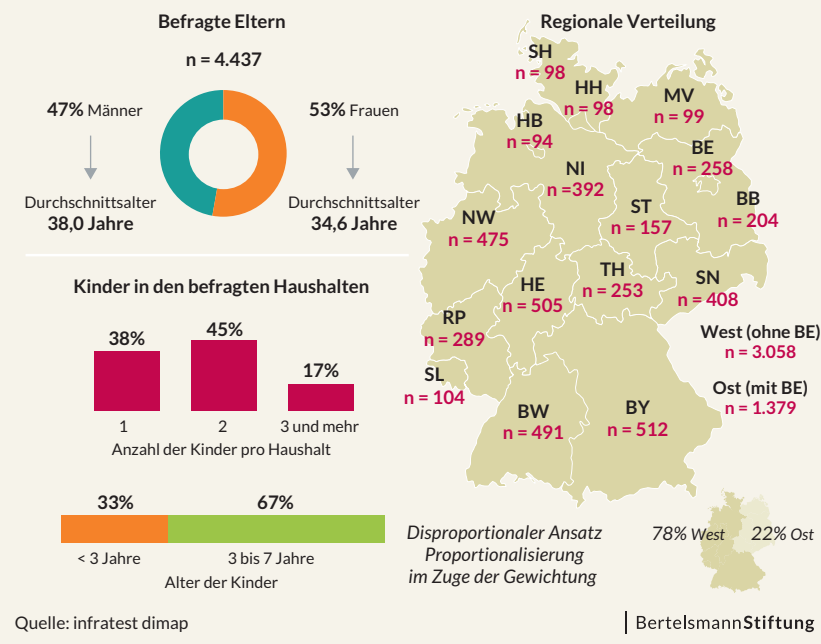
Befragte Eltern

n = 4.437

47% Männer

53% Frauen

Durchschnittsalter
38,0 Jahre

Durchschnittsalter
34,6 Jahre

Kinder in den befragten Haushalten

38%
45%
17%

1
2
3 und mehr

Anzahl der Kinder pro Haushalt

33%
67%

< 3 Jahre
3 bis 7 Jahre

Alter der Kinder

Regionale Verteilung

SH
n = 98

HH
n = 98

MV
n = 99

HB
n =94

BE
n = 258

NI
n =392

BB
n = 204

ST
n = 157

NW
n = 475

TH
n = 253

HE
n = 505

SN
n = 408

RP
n = 289

West (ohne BE)
n = 3.058

Ost (mit BE)
n = 1.379

SL
n = 104

BW
n = 491

BY
n = 512

Disproportionaler Ansatz
Proportionalisierung
im Zuge der Gewichtung

78% West
22% Ost

Quelle: infratest dimap

BertelsmannStiftung